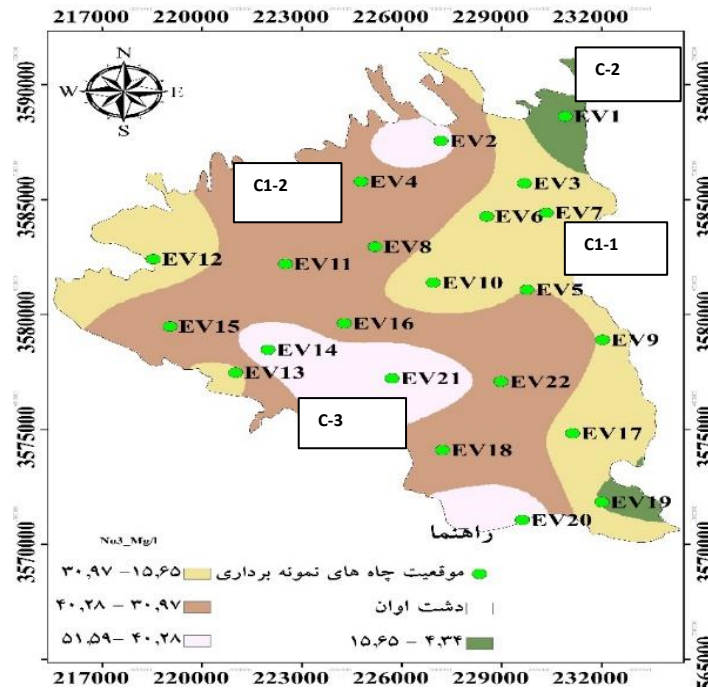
217000 220000 223000 226000 229000 232000

3590000
3585000
3580000
3575000
3570000

3590000
3585000
3580000
3575000
3570000
3565000

N
W E
S

C-2
EV1
EV2
EV4
C1-2
EV3
EV6
EV7
C1-1
EV8
EV12
EV11
EV10
EV5
EV15
EV16
EV9
EV14
EV13
EV21
EV22
C-3
EV17
EV18
EV19
EV20

217000 220000 223000 226000 229000 232000

Nu3_Mg/l
راهنما
۳۰،۹۷ – ۱۵،۶۵
موقعیت چاه های نمونه برداری
۴۰،۲۸ – ۳۰،۹۷
دشت اوان
۵۱،۵۹– ۴۰،۲۸
۱۵،۶۵ – ۴،۳۴